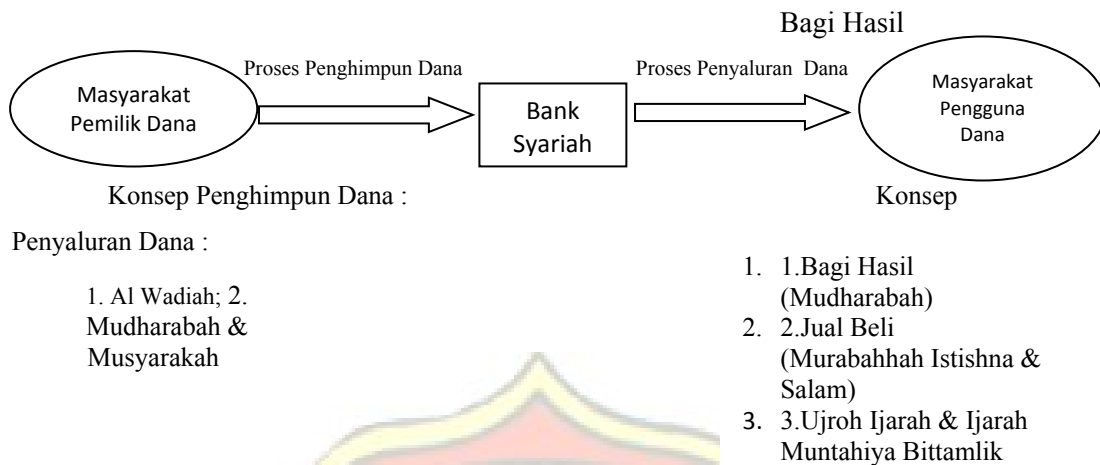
Bagi Hasil

Masyarakat Pemilik Dana

Proses Penghimpun Dana

Bank Syariah

Proses Penyaluran Dana

Masyarakat Pengguna Dana

Konsep Penghimpun Dana :

Konsep

Penyaluran Dana :

1. Al Wadiah; 2. Mudharabah & Musyarakah

1. 1.Bagi Hasil (Mudharabah)
2. 2.Jual Beli (Murabahhah Istishna & Salam)
3. 3.Ujroh Ijarah & Ijarah Muntahiya Bittamlik